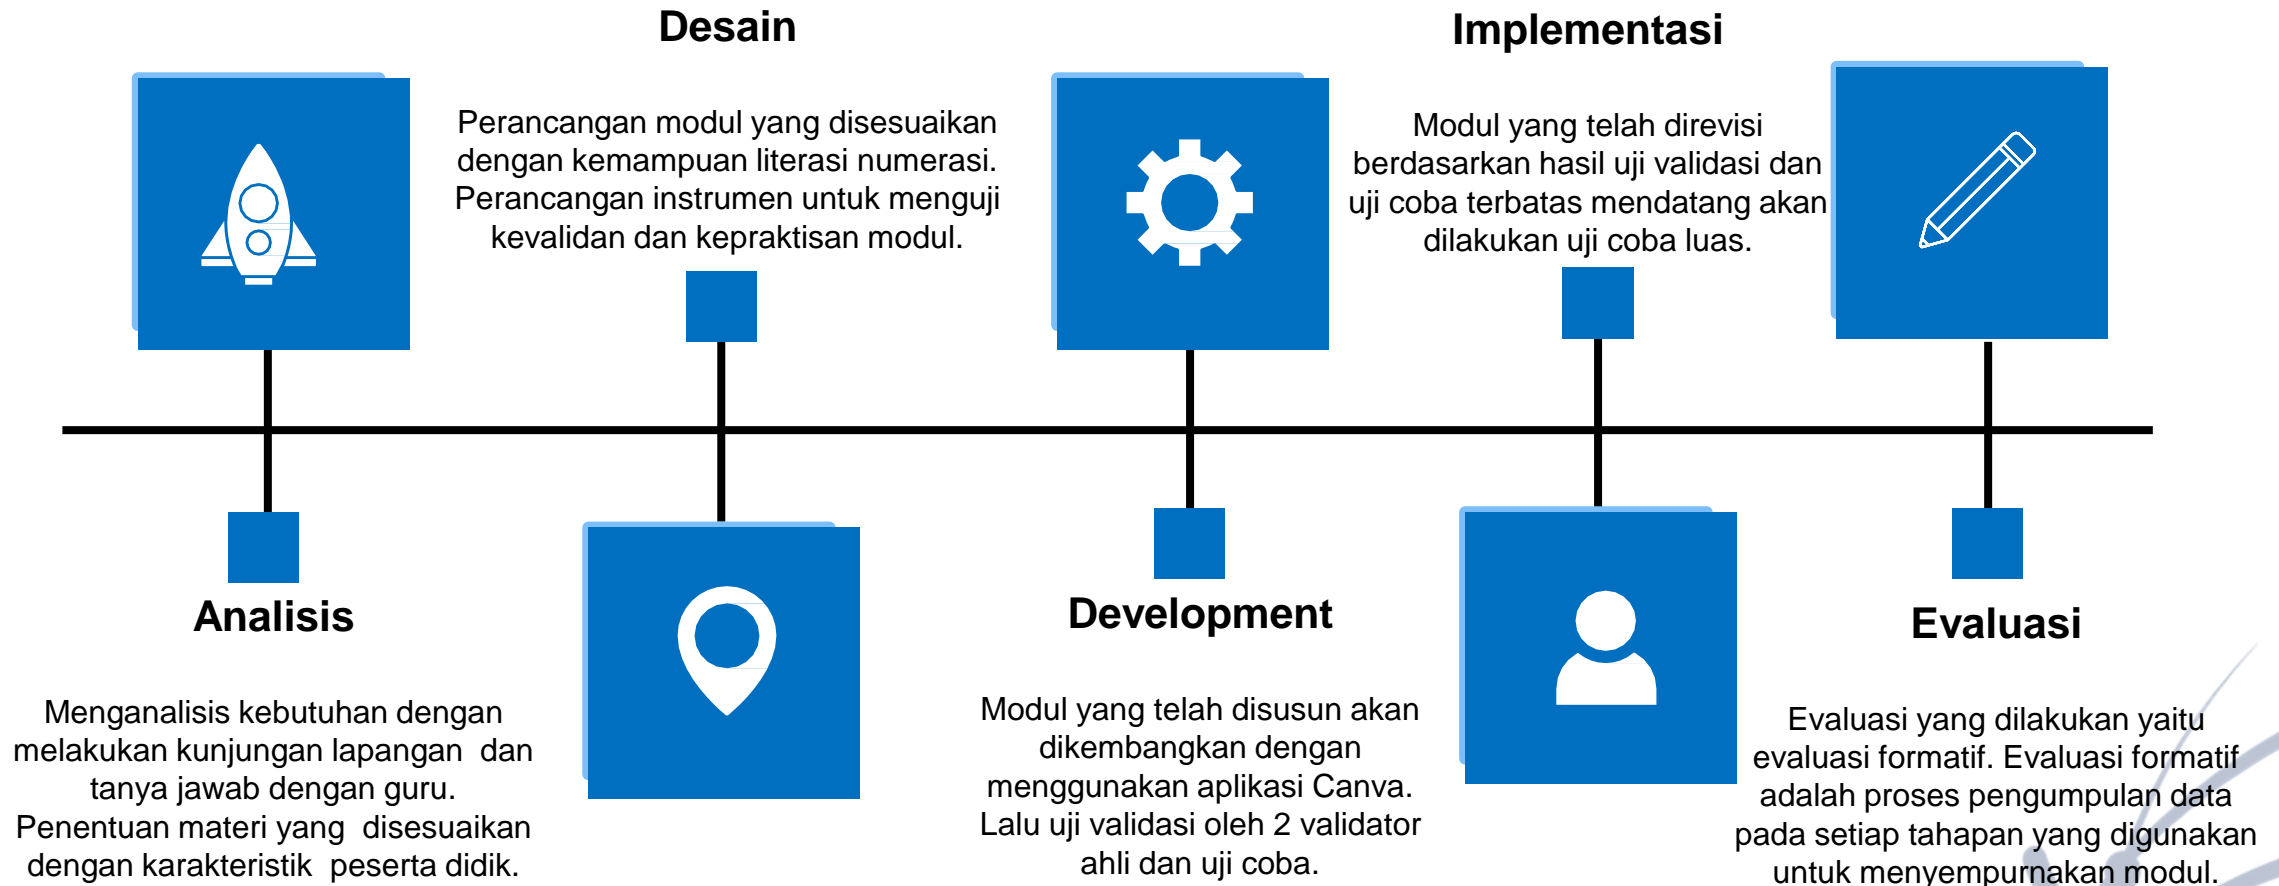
Desain

Perancangan modul yang disesuaikan dengan kemampuan literasi numerasi. Perancangan instrumen untuk menguji kevalidan dan kepraktisan modul.

Implementasi

Modul yang telah direvisi berdasarkan hasil uji validasi dan uji coba terbatas mendatang akan dilakukan uji coba luas.

Analisis

Menganalisis kebutuhan dengan melakukan kunjungan lapangan dan tanya jawab dengan guru. Penentuan materi yang disesuaikan dengan karakteristik peserta didik.

Development

Modul yang telah disusun akan dikembangkan dengan menggunakan aplikasi Canva. Lalu uji validasi oleh 2 validator ahli dan uji coba.

Evaluasi

Evaluasi yang dilakukan yaitu evaluasi formatif. Evaluasi formatif adalah proses pengumpulan data pada setiap tahapan yang digunakan untuk menyempurnakan modul.